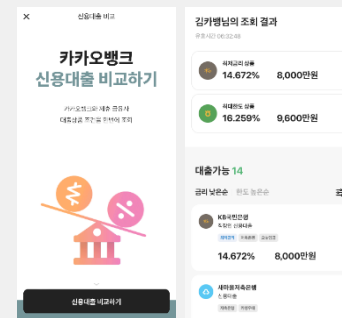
×
신용대출 비교

카카오뱅크
신용대출 비교하기

카카오뱅크와 제휴 금융사
대출상품 조건을 한번에 조회

신용대출 비교하기

김카뱅님의 조회 결과

조회 시간 06:32 AM

최저금리 상품
14.672%
8,000만원

최대한도 상품
16.259%
9,600만원

대출가능 14

금리 낮은순
한도 높은순

KB국민은행
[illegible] 신용대출

14.672%
8,000만원

새마을저축은행
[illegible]